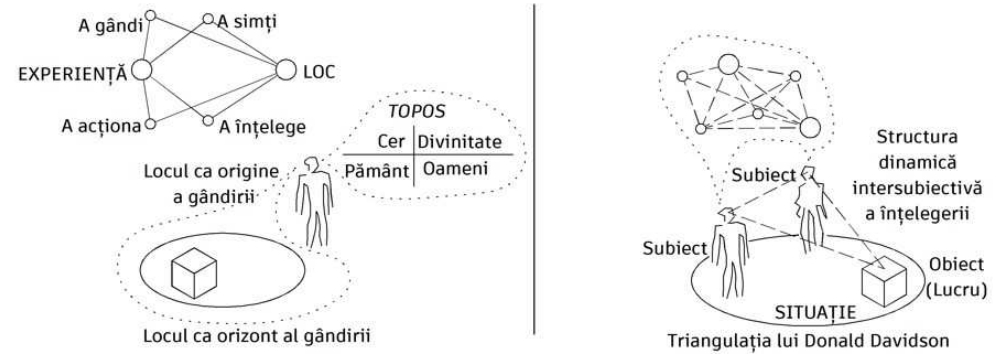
A gândi
A simți
EXPERIENȚĂ
LOC
A acționa
A înțelege

TOPOS

| Cer | Divinitate |
|---|---|
| Pământ | Oameni |

Locul ca origine a gândirii

Locul ca orizont al gândirii

Structura dinamică intersubiectivă a înțelegerii

Subiect
Subiect
Obiect (Lucru)
SITUAȚIE

Triangulația lui Donald Davidson